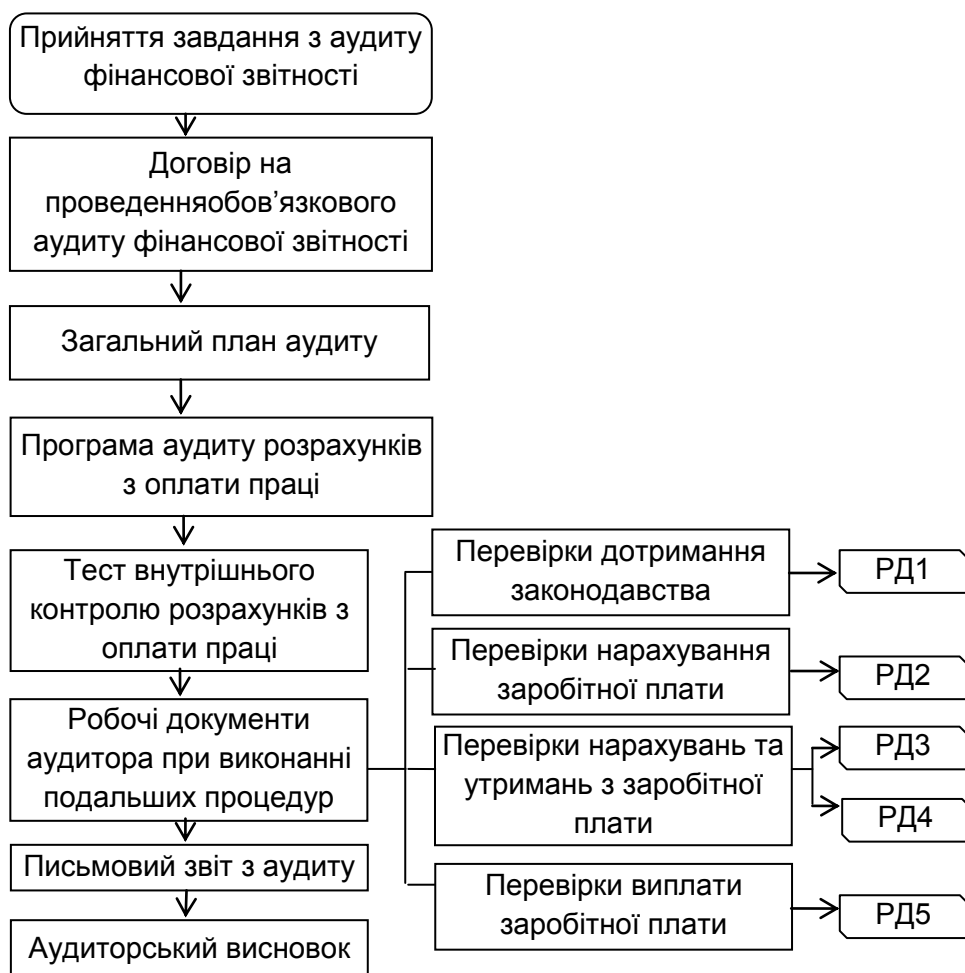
Прийняття завдання з аудиту фінансової звітності

Договір на проведенняобов’язкового аудиту фінансової звітності

Загальний план аудиту

Програма аудиту розрахунків з оплати праці

Тест внутрішнього контролю розрахунків з оплати праці

Робочі документи аудитора при виконанні подальших процедур

Письмовий звіт з аудиту

Аудиторський висновок

Перевірки дотримання законодавства

РД1

Перевірки нарахування заробітної плати

РД2

Перевірки нарахувань та утримань з заробітної плати

РД3

РД4

Перевірки виплати заробітної плати

РД5